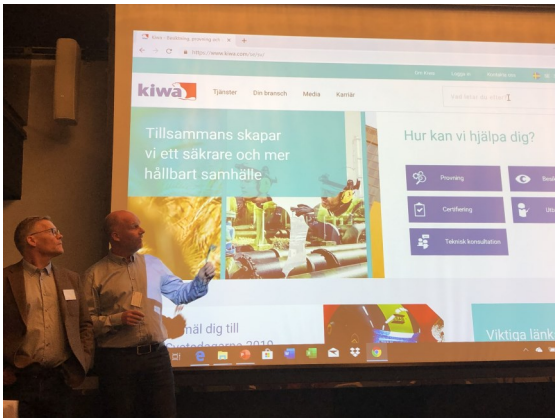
Kiwa - Besiktning, provning och

https://www.kiwa.com/se/sv/

Om Kiwa Logga in Kontakta oss

kiwa

Tjänster Din bransch Media Karriär

Vad letar du efter?

Tillsammans skapar vi ett säkrare och mer hållbart samhälle

Hur kan vi hjälpa dig?

Provning

Certifiering

Teknisk konsultation

Viktiga länk

mäl dig till
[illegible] 2019